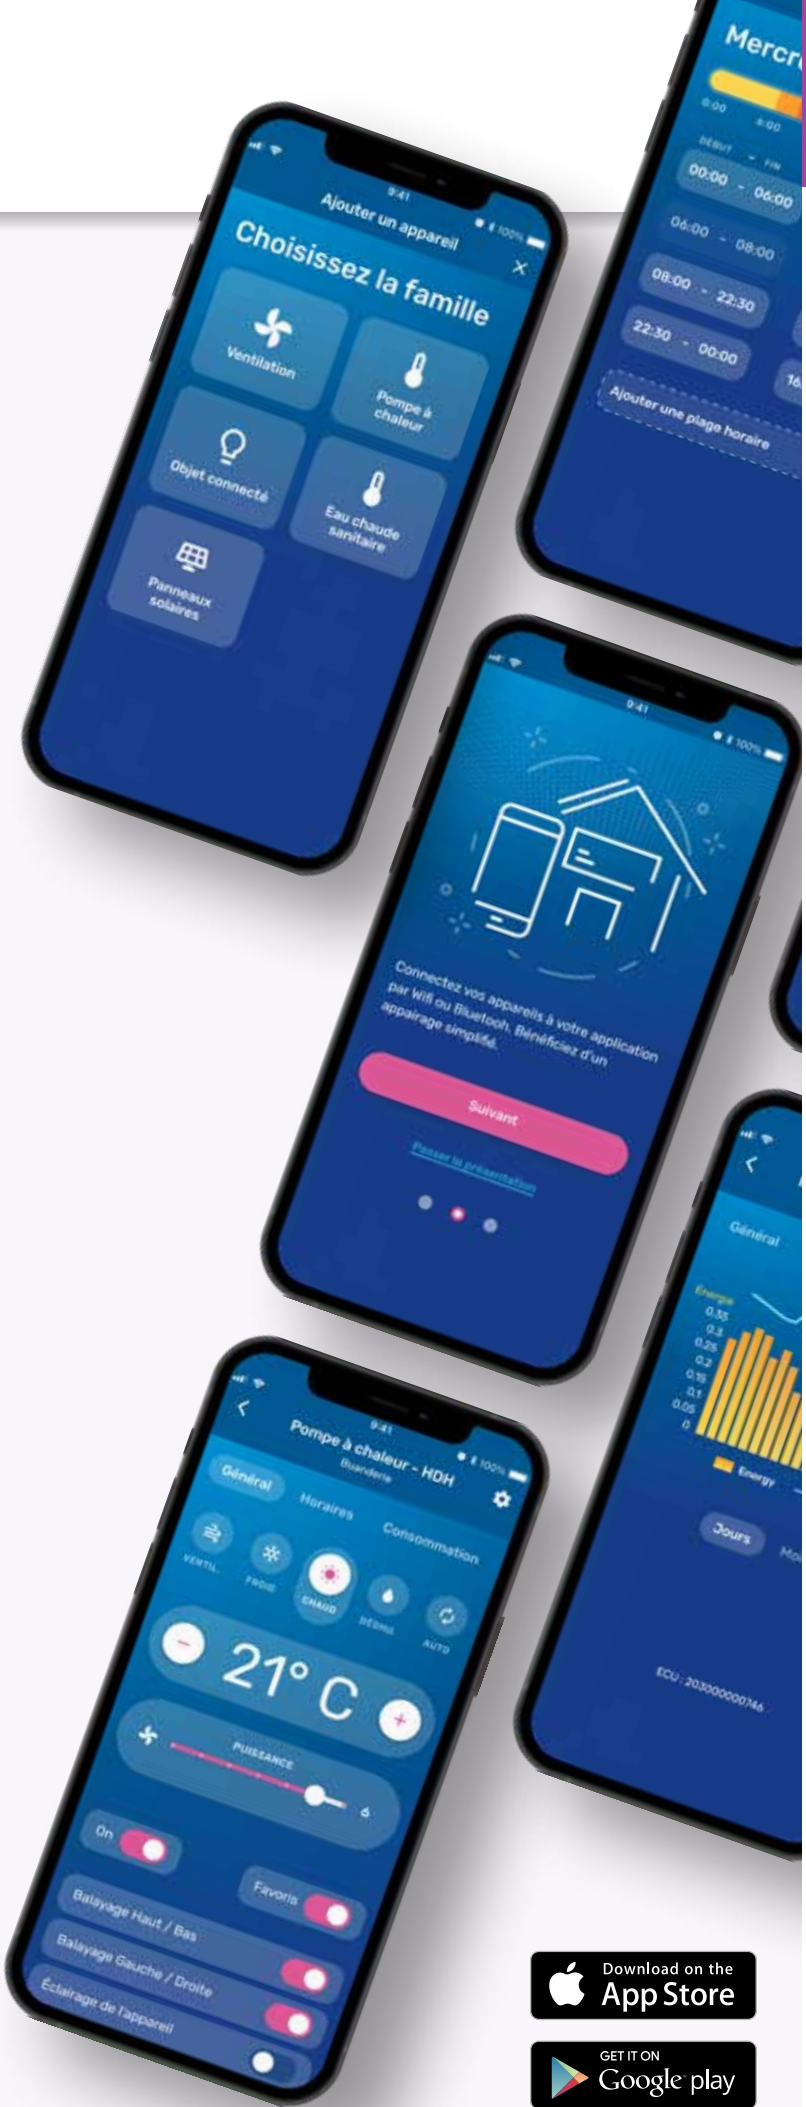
Mercr
0:00 8:00
DÉBUT - FIN
00:00 - 06:00
06:00 - 08:00
08:00 - 22:30
22:30 - 00:00
16
Ajouter une plage horaire

9:41
100%
Ajouter un appareil
Choisissez la famille
Ventilation
Pompe à chaleur
Objet connecté
Eau chaude sanitaire
Panneaux solaires

9:41
100%
Connectez vos appareils à votre application par Wifi ou Bluetooth. Bénéficiez d'un appairage simplifié.
Suivant
Passer la présentation

Général
Energy
0.35
0.3
0.25
0.2
0.15
0.1
0.05
0
Energy
Jours
Mo
ECU : 203000000746

9:41
100%
Pompe à chaleur - HDH
Buanderie
Général
Horaires
Consommation
VENTIL.
FROID
CHAUD
DÉSHU.
AUTO
21° C
PUISSANCE
6
On
Favoris
Balayage Haut / Bas
Balayage Gauche / Droite
Éclairage de l'appareil

Download on the App Store
GET IT ON Google play